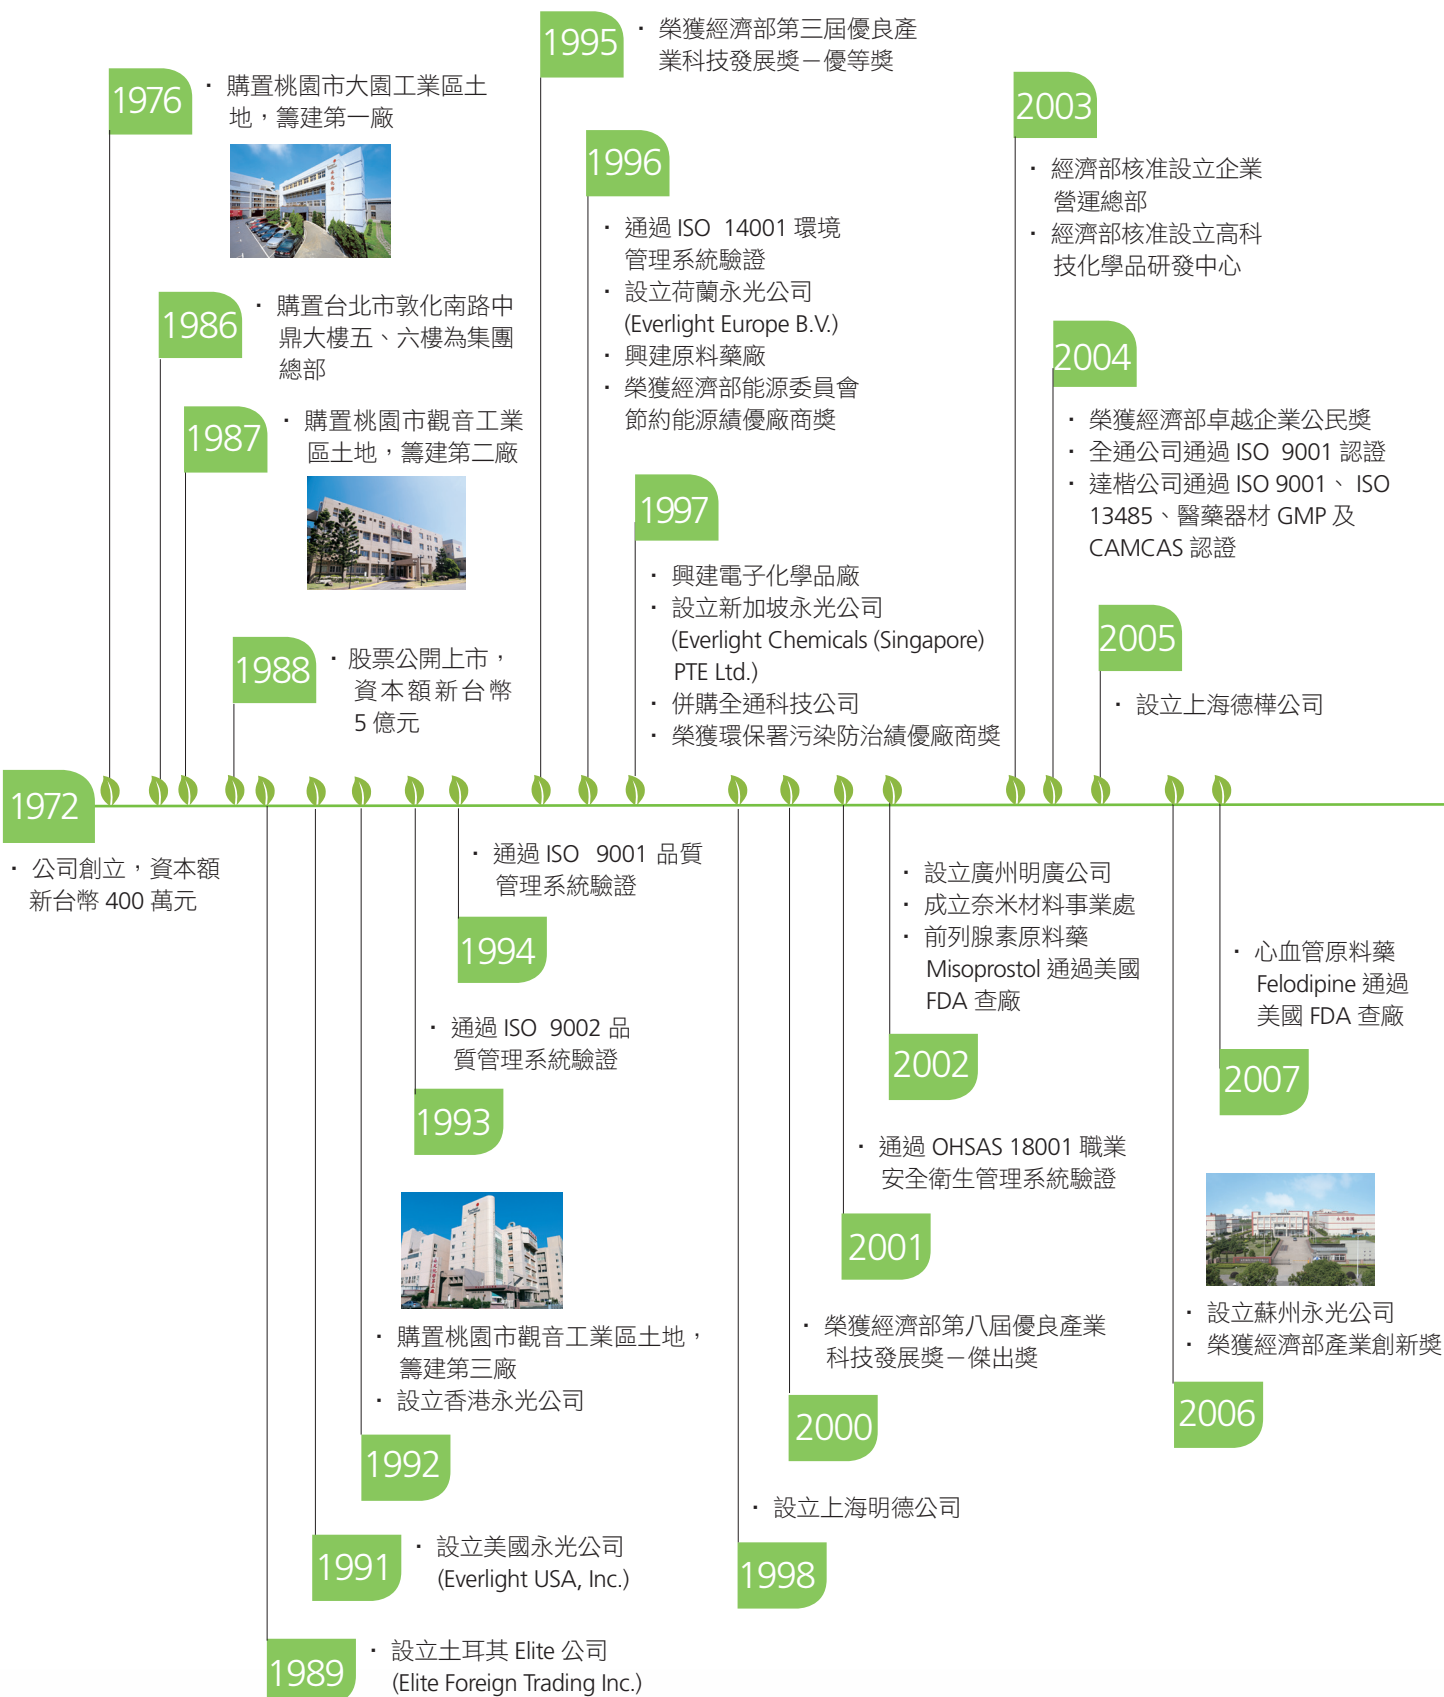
1995
・榮獲經濟部第三屆優良產業科技發展獎－優等獎

1976
・購置桃園市大園工業區土地，籌建第一廠

1986
・購置台北市敦化南路中鼎大樓五、六樓為集團總部

1987
・購置桃園市觀音工業區土地，籌建第二廠

1988
・股票公開上市，資本額新台幣5億元

1996
・通過 ISO 14001 環境管理系統驗證
・設立荷蘭永光公司 (Everlight Europe B.V.)
・興建原料藥廠
・榮獲經濟部能源委員會節約能源績優廠商獎

1997
・興建電子化學品廠
・設立新加坡永光公司 (Everlight Chemicals (Singapore) PTE Ltd.)
・併購全通科技公司
・榮獲環保署污染防治績優廠商獎

2003
・經濟部核准設立企業營運總部
・經濟部核准設立高科技化學品研發中心

2004
・榮獲經濟部卓越企業公民獎
・全通公司通過 ISO 9001 認證
・達楷公司通過 ISO 9001、ISO 13485、醫藥器材 GMP 及 CAMCAS 認證

2005
・設立上海德樺公司

1972
・公司創立，資本額新台幣 400 萬元

・通過 ISO 9001 品質管理系統驗證
1994

・通過 ISO 9002 品質管理系統驗證
1993

・購置桃園市觀音工業區土地，籌建第三廠
・設立香港永光公司
1992

1991
・設立美國永光公司 (Everlight USA, Inc.)

1989
・設立土耳其 Elite 公司 (Elite Foreign Trading Inc.)

・設立廣州明廣公司
・成立奈米材料事業處
・前列腺素原料藥 Misoprostol 通過美國 FDA 查廠
2002

・通過 OHSAS 18001 職業安全衛生管理系統驗證
2001

・榮獲經濟部第八屆優良產業科技發展獎－傑出獎
2000

・設立上海明德公司
1998

・心血管原料藥 Felodipine 通過美國 FDA 查廠
2007

・設立蘇州永光公司
・榮獲經濟部產業創新獎
2006